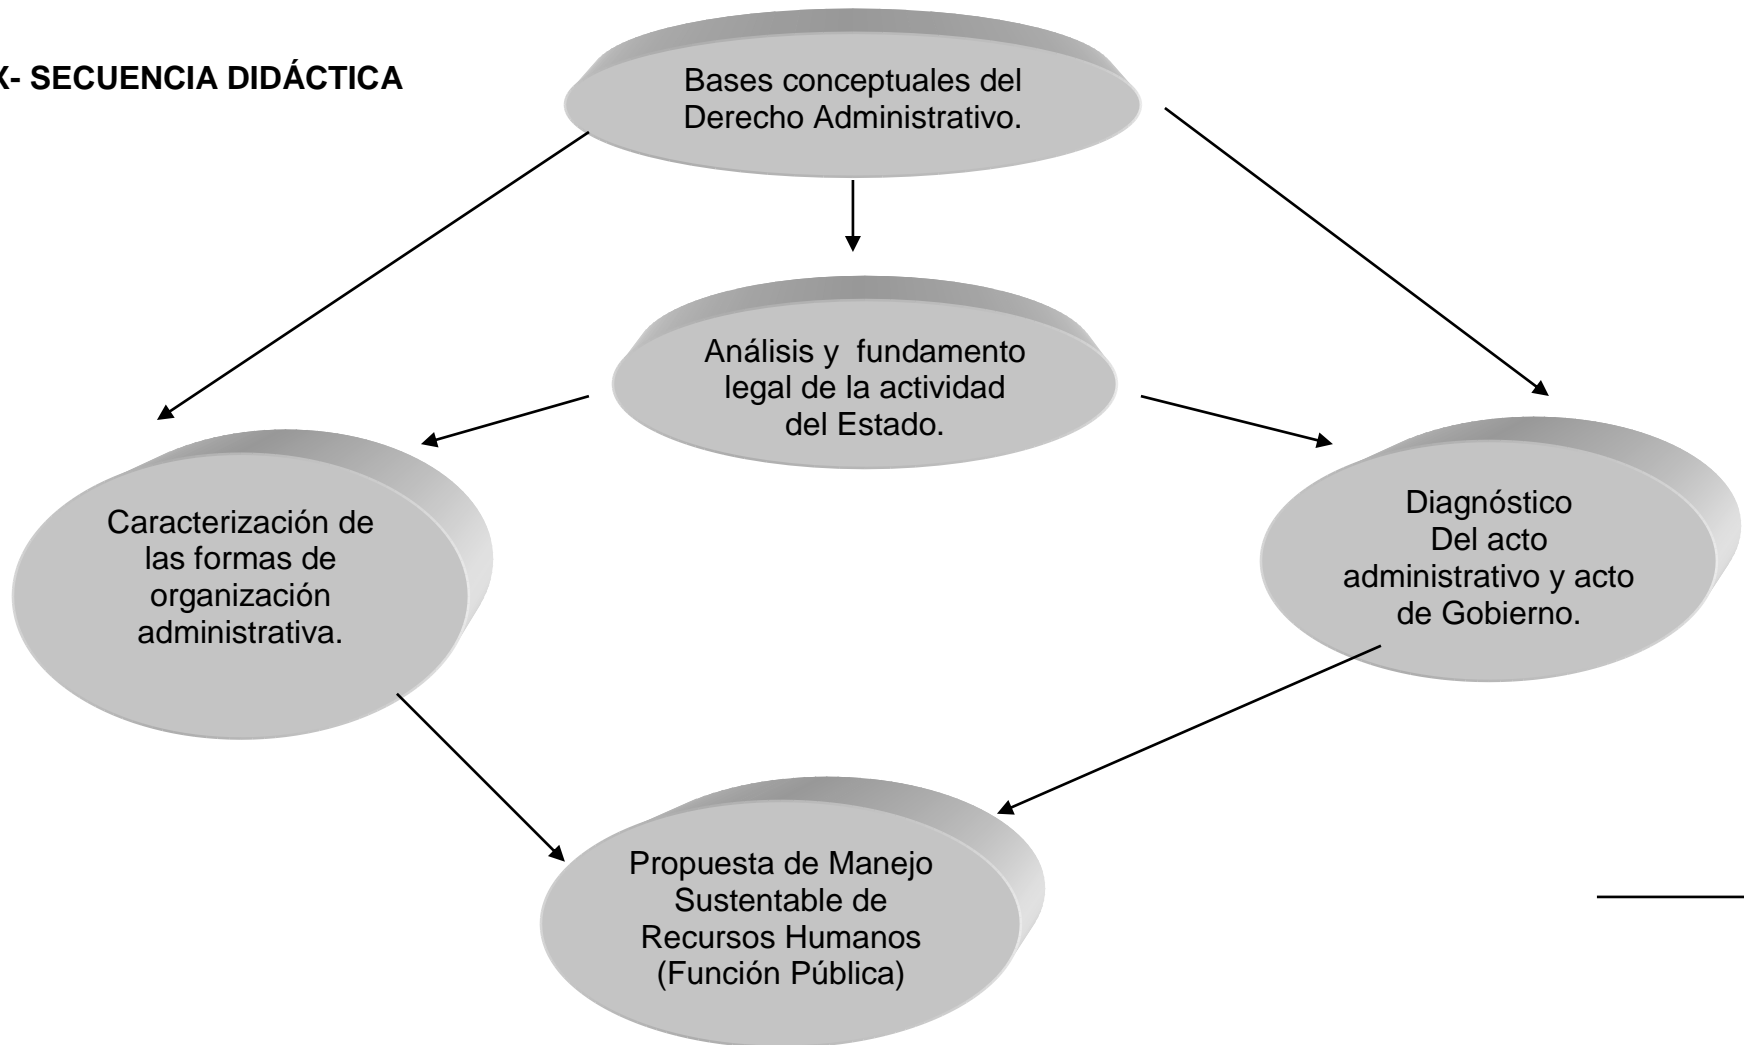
X- SECUENCIA DIDÁCTICA

Bases conceptuales del Derecho Administrativo.

Análisis y fundamento legal de la actividad del Estado.

Caracterización de las formas de organización administrativa.

Diagnóstico Del acto administrativo y acto de Gobierno.

Propuesta de Manejo Sustentable de Recursos Humanos (Función Pública)